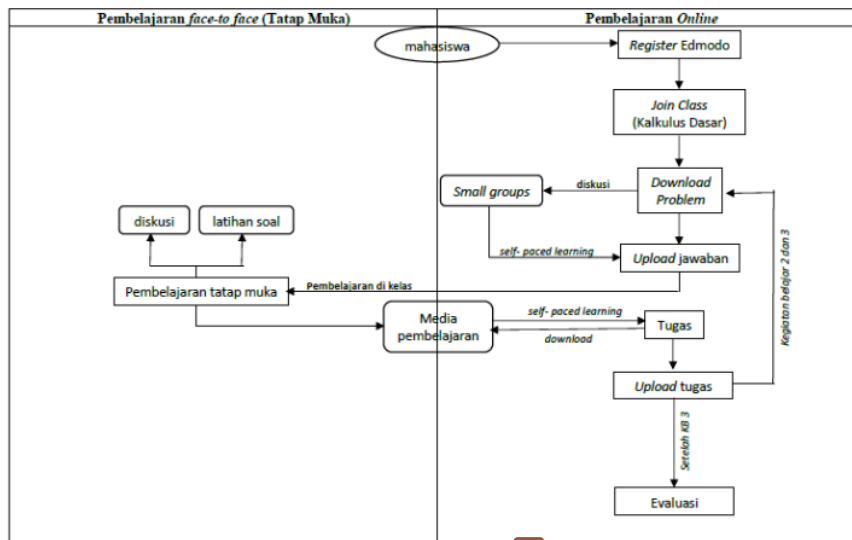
| Pembelajaran *face-to face* (Tatap Muka) | Pembelajaran *Online* |
|---|---|

mahasiswa

*Register* Edmodo

*Join Class* (Kalkulus Dasar)

*Download Problem*

diskusi

*Small groups*

*self- paced learning*

*Upload* jawaban

Kegiatan belajar 2 dan 3

diskusi

latihan soal

Pembelajaran tatap muka

Pembelajaran di kelas

Media pembelajaran

*self- paced learning*

*download*

Tugas

*Upload* tugas

Setelah KB 3

Evaluasi